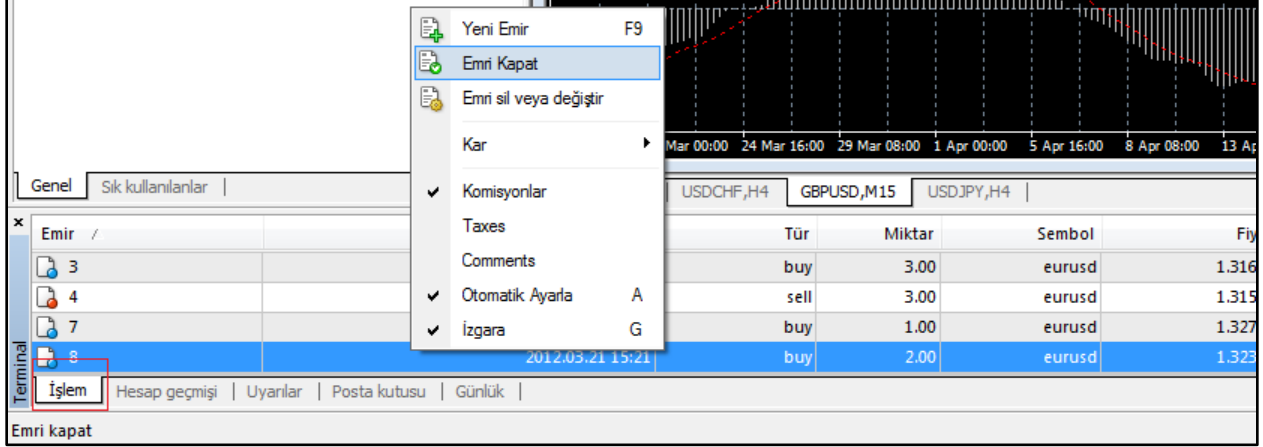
Yeni Emir F9
Emri Kapat
Emri sil veya değiştir
Kar
Komisyonlar
Taxes
Comments
Otomatik Ayarla A
İzgara G

Mar 00:00 24 Mar 16:00 29 Mar 08:00 1 Apr 00:00 5 Apr 16:00 8 Apr 08:00 13 Ap

Genel | Sık kullanılanlar |

USDCHF,H4 | GBPUSD,M15 | USDJPY,H4 |

×

| Emir / | | Tür | Miktar | Sembol | Fiy |
|---|---|---|---|---|---|
| 3 | | buy | 3.00 | eurusd | 1.316 |
| 4 | | sell | 3.00 | eurusd | 1.315 |
| 7 | | buy | 1.00 | eurusd | 1.327 |
| 8 | 2012.03.21 15:21 | buy | 2.00 | eurusd | 1.323 |

Terminal

İşlem | Hesap geçmişi | Uyarılar | Posta kutusu | Günlük |

Emri kapat